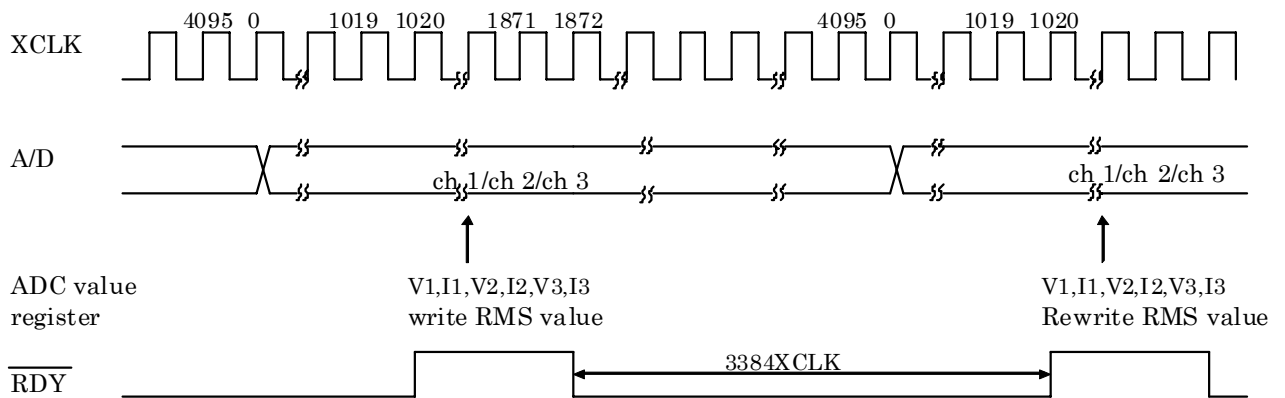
4095 0 1019 1020 1871 1872 4095 0 1019 1020

XCLK

A/D

ch 1/ch 2/ch 3

ch 1/ch 2/ch 3

ADC value register

V1,I1,V2,I2,V3,I3 write RMS value

V1,I1,V2,I2,V3,I3 Rewrite RMS value

$\overline{\text{RDY}}$

3384XCLK